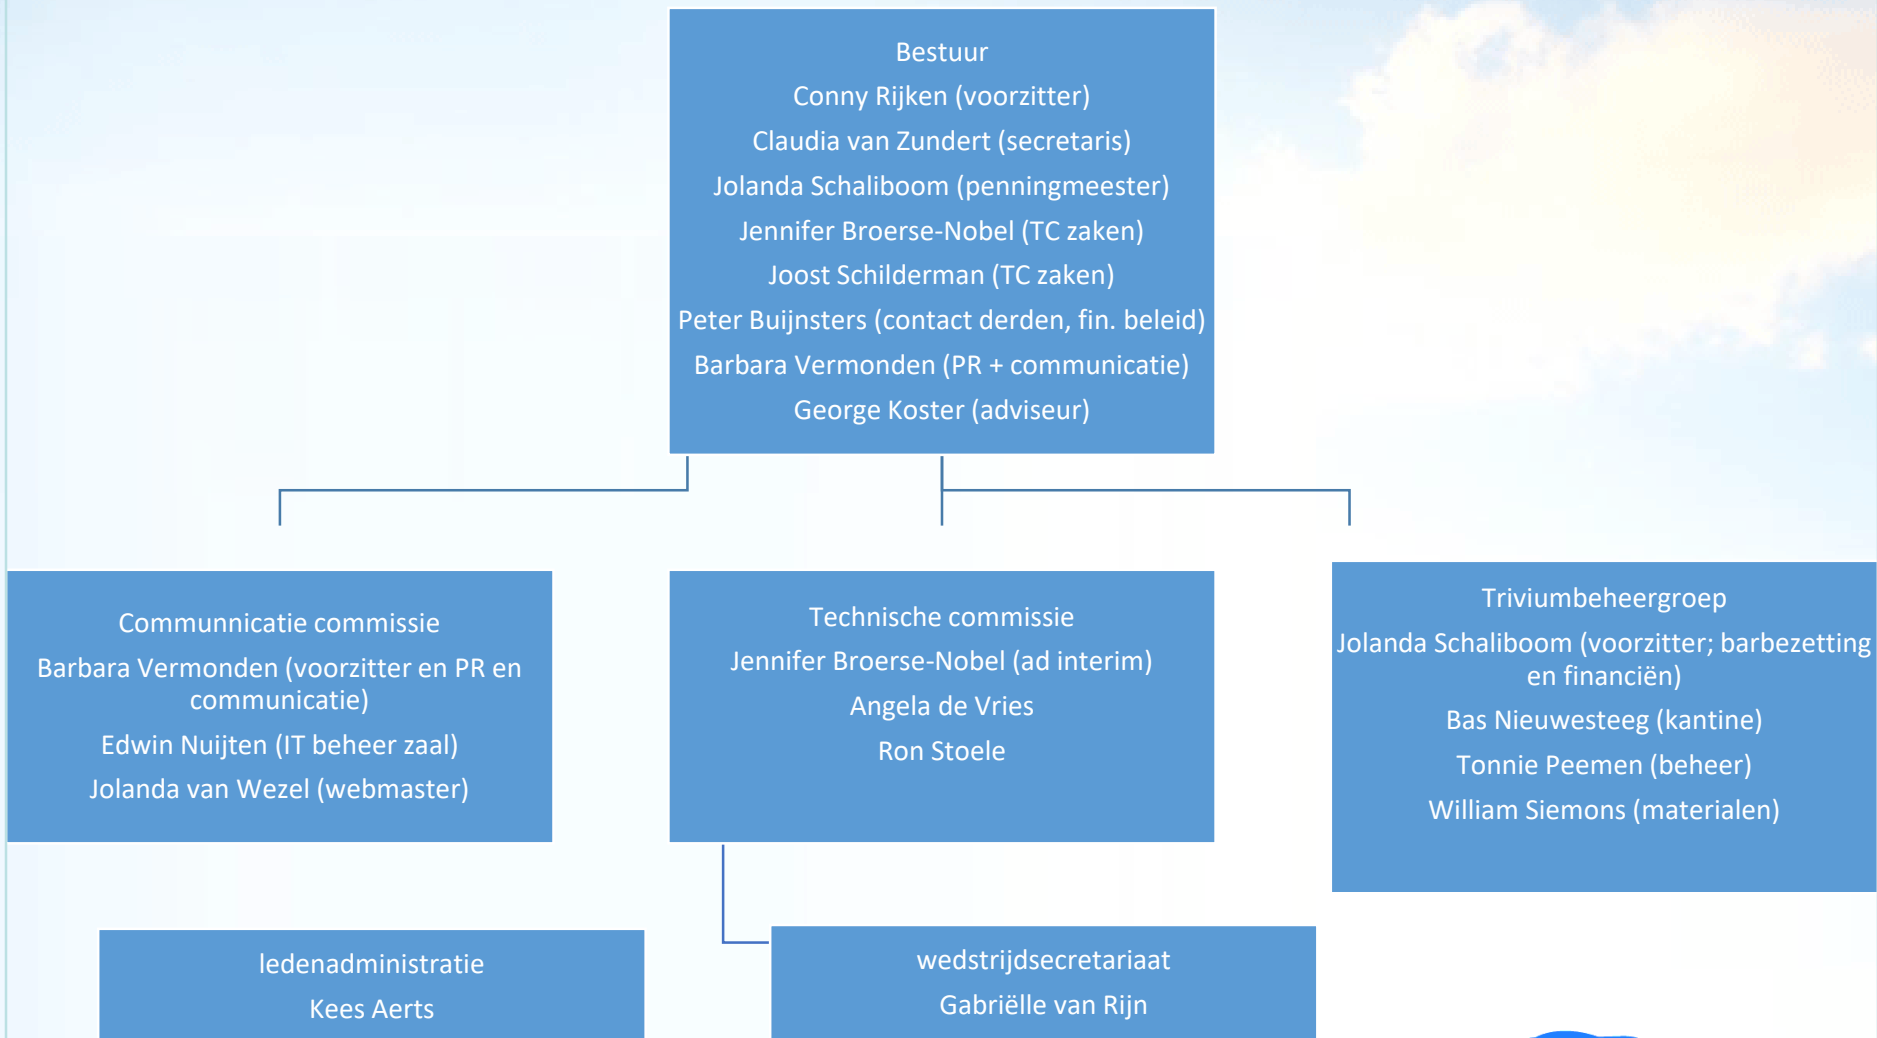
Bestuur
Conny Rijken (voorzitter)
Claudia van Zundert (secretaris)
Jolanda Schaliboom (penningmeester)
Jennifer Broerse-Nobel (TC zaken)
Joost Schilderman (TC zaken)
Peter Buijnsters (contact derden, fin. beleid)
Barbara Vermonden (PR + communicatie)
George Koster (adviseur)

Communnicatie commissie
Barbara Vermonden (voorzitter en PR en communicatie)
Edwin Nuijten (IT beheer zaal)
Jolanda van Wezel (webmaster)

Technische commissie
Jennifer Broerse-Nobel (ad interim)
Angela de Vries
Ron Stoele

Triviumbeheergroep
Jolanda Schaliboom (voorzitter; barbezetting en financiën)
Bas Nieuwesteeg (kantine)
Tonnie Peemen (beheer)
William Siemons (materialen)

ledenadministratie
Kees Aerts

wedstrijdsecretariaat
Gabriëlle van Rijn